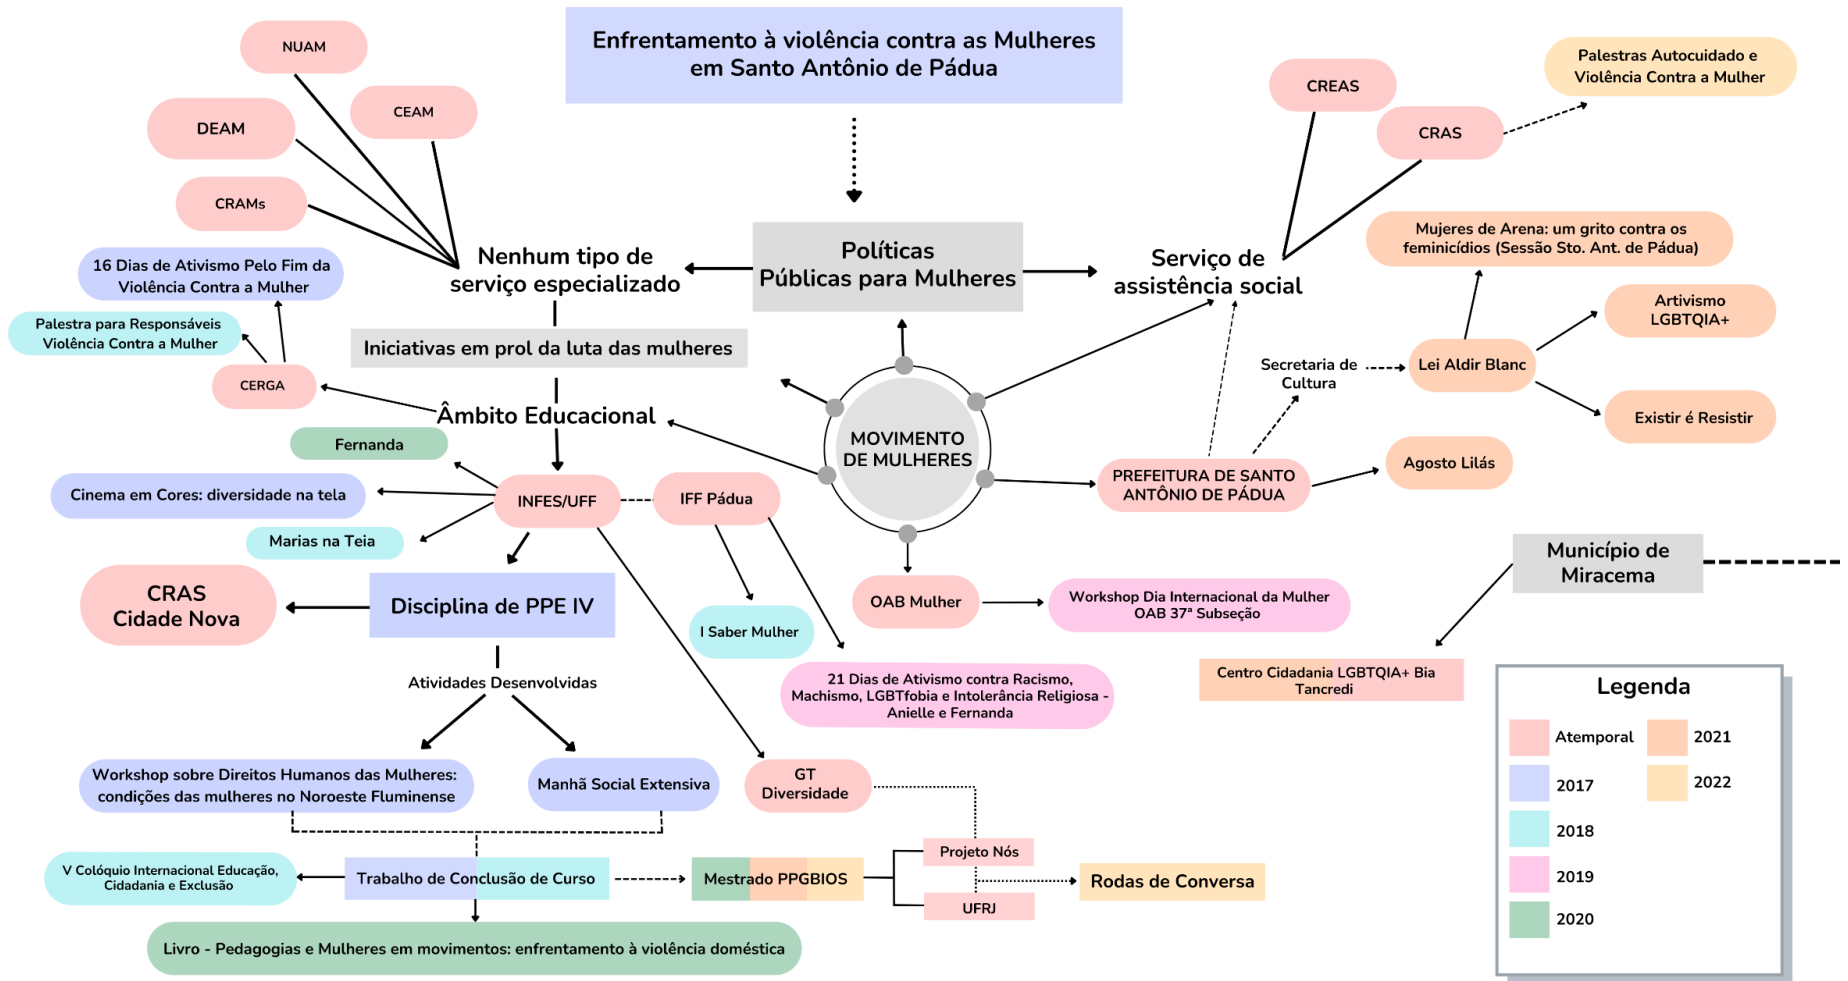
Enfrentamento à violência contra as Mulheres em Santo Antônio de Pádua

NUAM

CEAM

DEAM

CRAMs

Nenhum tipo de serviço especializado

Políticas Públicas para Mulheres

Serviço de assistência social

CREAS

CRAS

Palestras Autocuidado e Violência Contra a Mulher

Mujeres de Arena: um grito contra os feminicídios (Sessão Sto. Ant. de Pádua)

16 Dias de Ativismo Pelo Fim da Violência Contra a Mulher

Palestra para Responsáveis Violência Contra a Mulher

CERGA

Iniciativas em prol da luta das mulheres

Âmbito Educacional

Fernanda

Cinema em Cores: diversidade na tela

INFES/UFF

IFF Pádua

Marias na Teia

MOVIMENTO DE MULHERES

Secretaria de Cultura

Lei Aldir Blanc

Artivismo LGBTQIA+

Existir é Resistir

PREFEITURA DE SANTO ANTÔNIO DE PÁDUA

Agosto Lilás

CRAS Cidade Nova

Disciplina de PPE IV

I Saber Mulher

OAB Mulher

Workshop Dia Internacional da Mulher OAB 37ª Subseção

Município de Miracema

Centro Cidadania LGBTQIA+ Bia Tancredi

21 Dias de Ativismo contra Racismo, Machismo, LGBTfobia e Intolerância Religiosa - Anielle e Fernanda

Atividades Desenvolvidas

Workshop sobre Direitos Humanos das Mulheres: condições das mulheres no Noroeste Fluminense

Manhã Social Extensiva

GT Diversidade

Legenda

Atemporal

2021

2017

2022

2018

2019

2020

Projeto Nós

V Colóquio Internacional Educação, Cidadania e Exclusão

Trabalho de Conclusão de Curso

Mestrado PPGBIOS

Rodas de Conversa

UFRJ

Livro - Pedagogias e Mulheres em movimentos: enfrentamento à violência doméstica